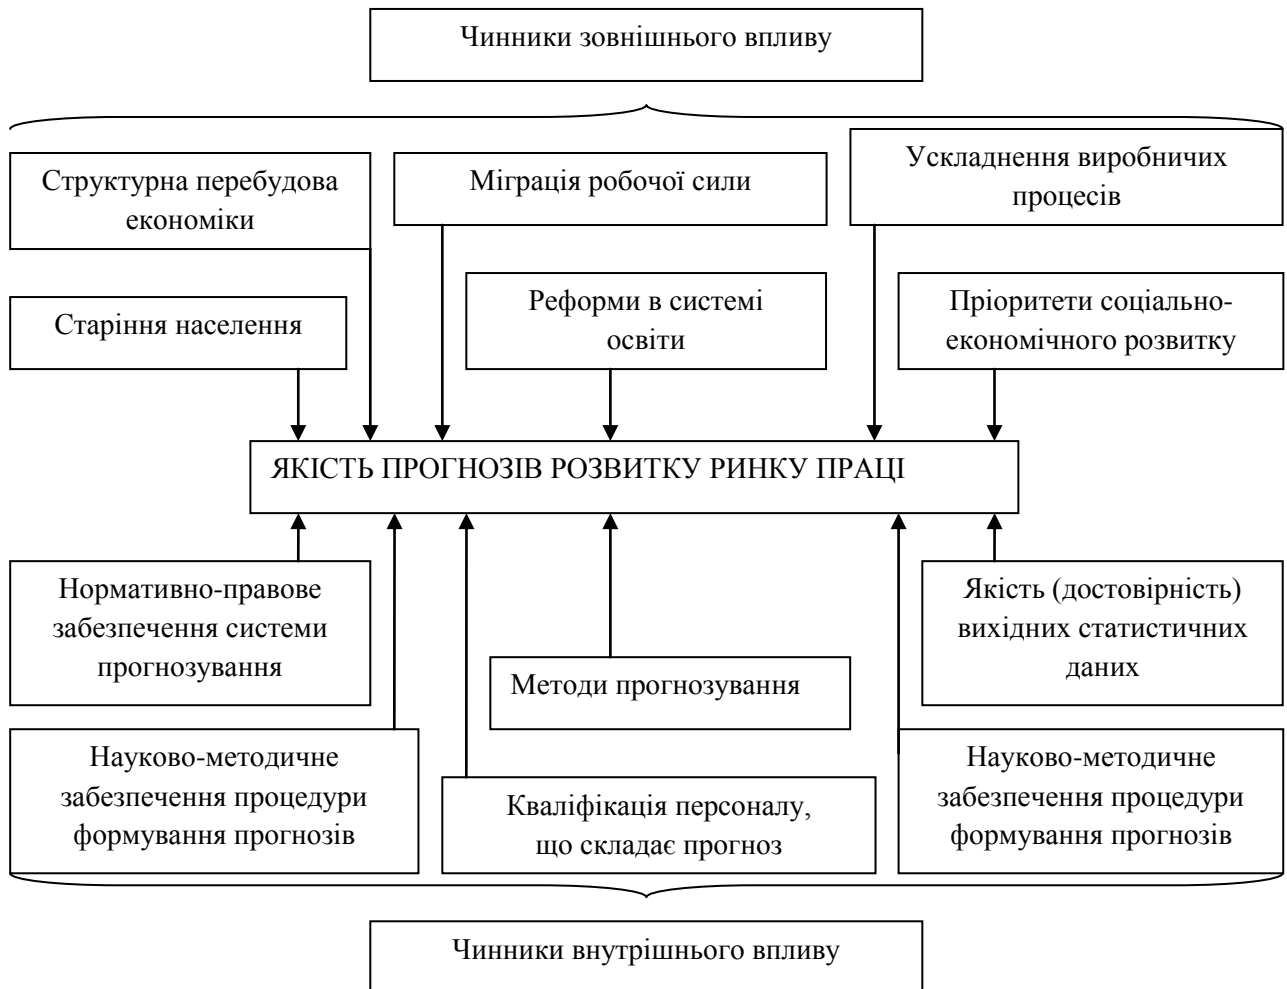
Чинники зовнішнього впливу

Структурна перебудова економіки

Міграція робочої сили

Ускладнення виробничих процесів

Старіння населення

Реформи в системі освіти

Пріоритети соціально-економічного розвитку

ЯКІСТЬ ПРОГНОЗІВ РОЗВИТКУ РИНКУ ПРАЦІ

Нормативно-правове забезпечення системи прогнозування

Методи прогнозування

Якість (достовірність) вихідних статистичних даних

Науково-методичне забезпечення процедури формування прогнозів

Кваліфікація персоналу, що складає прогноз

Науково-методичне забезпечення процедури формування прогнозів

Чинники внутрішнього впливу